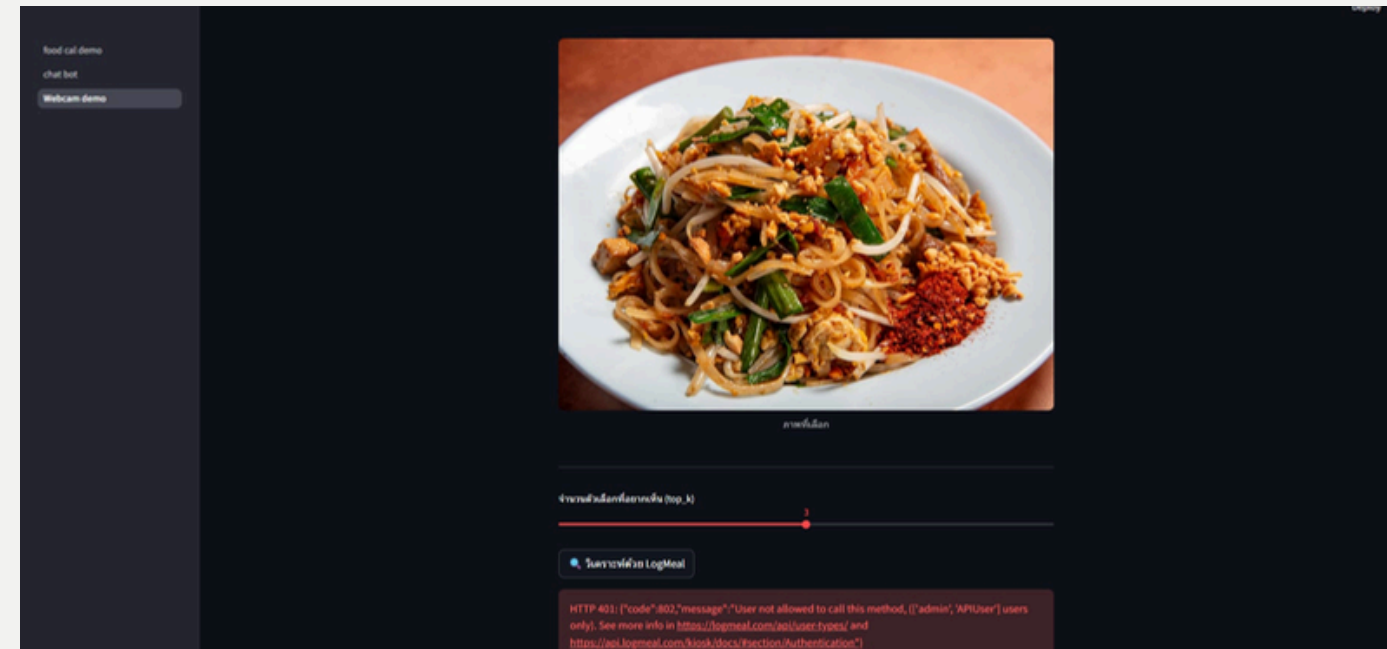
Deploy

food cal demo
chat bot
Webcam demo

ภาพที่เลือก

จำนวนตัวเลือกที่อยากเห็น (top_k)

3

วิเคราะห์ด้วย LogMeal

HTTP 401: {"code":802,"message":"User not allowed to call this method, (['admin', 'APIUser'] users only). See more info in https://logmeal.com/api/user-types/ and https://api.logmeal.com/kiosk/docs/#section/Authentication"}